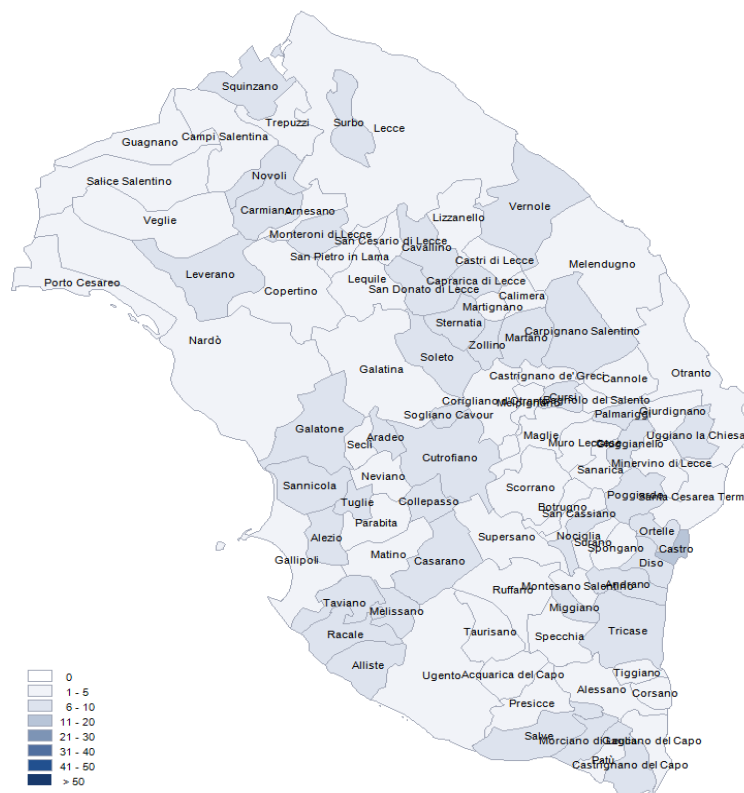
Squinzano
Trepuzzi
Surbo
Lecce
Guagnano
Campi Salentina
Novoli
Salice Salentino
Veglie
Carmiano
Arnesano
Vernole
Lizzanello
Monteroni di Lecce
San Cesario di Lecce
Cavallino
San Pietro in Lama
Castri di Lecce
Melendugno
Leverano
Lequile
Caprarica di Lecce
Porto Cesareo
Copertino
San Donato di Lecce
Calimera
Martignano
Sternatia
Carpignano Salentino
Martano
Nardò
Soleto
Zollino
Galatina
Castrignano de' Greci
Cannole
Otranto
Corigliano d'Otranto
Melpignano
Cursi
Bagnolo del Salento
Palmariggi
Giurdignano
Sogliano Cavour
Galatone
Aradeo
Maglie
Muro Leccese
Cerfignano
Uggiano la Chiesa
Seclì
Cutrofiano
Sanarica
Minervino di Lecce
Neviano
Sannicola
Tuglie
Scorrano
Poggiardo
Santa Cesarea Terme
Collepasso
Botrugno
San Cassiano
Parabita
Ortelle
Alezio
Supersano
Nociglia
Surano
Spongano
Castro
Gallipoli
Matino
Casarano
Diso
Ruffano
Montesano Salentino
Andrano
Taviano
Melissano
Miggiano
Taurisano
Specchia
Tricase
Racale
Alliste
Ugento
Acquarica del Capo
Tiggiano
Alessano
Corsano
Presicce
Salve
Morciano di Leuca
Gagliano del Capo
Patù
Castrignano del Capo
0
1 - 5
6 - 10
11 - 20
21 - 30
31 - 40
41 - 50
> 50